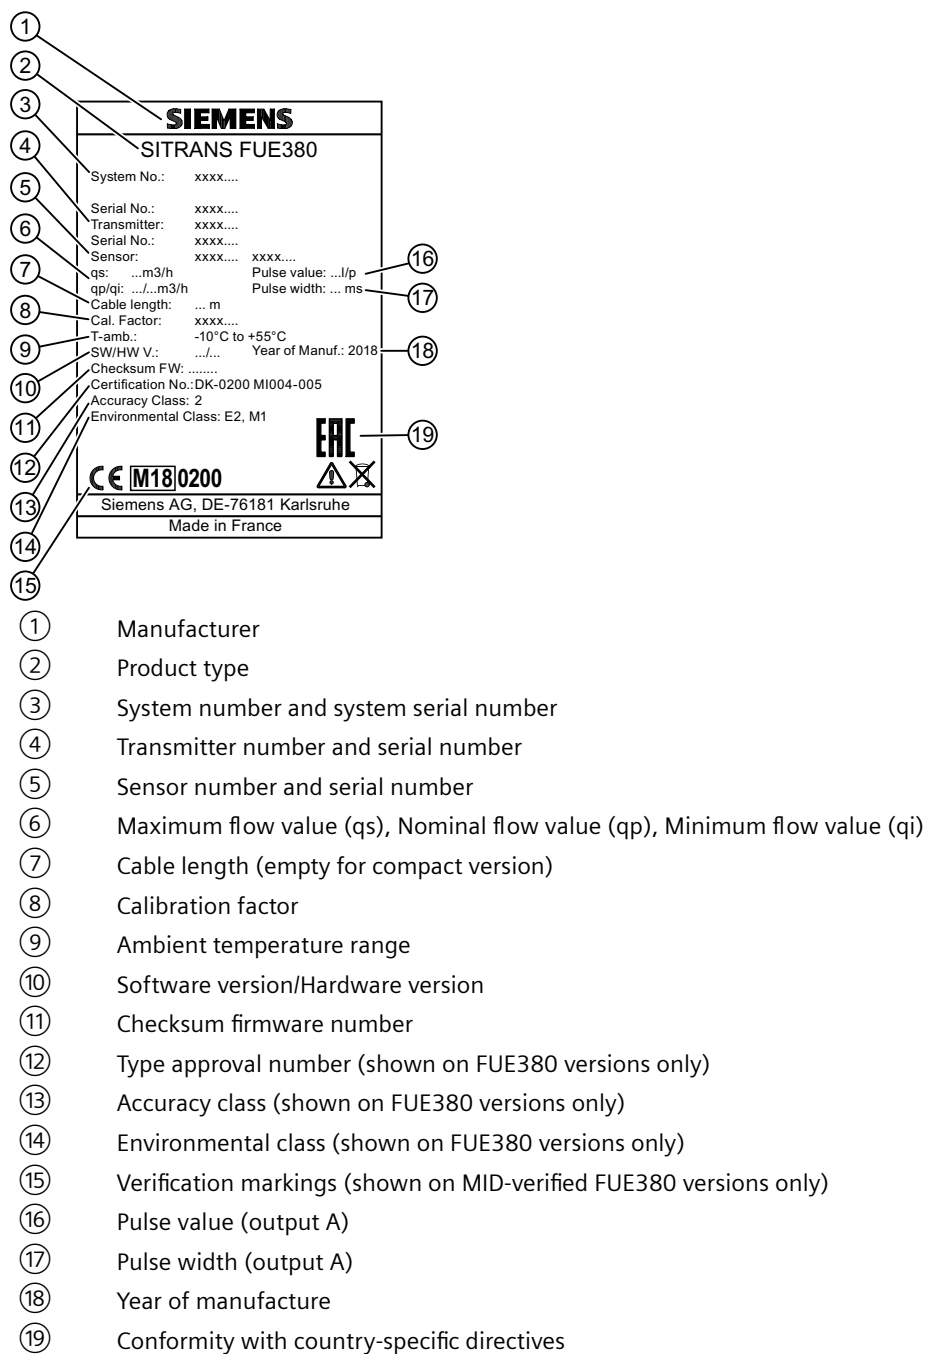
①
②
③
④
⑤
⑥
⑦
⑧
⑨
⑩
⑪
⑫
⑬
⑭
⑮

SIEMENS
SITRANS FUE380
System No.: xxxx....
Serial No.: xxxx....
Transmitter: xxxx....
Serial No.: xxxx....
Sensor: xxxx.... xxxx....
qs: ...m3/h
qp/qi: .../...m3/h
Pulse value: ...l/p
Pulse width: ... ms
Cable length: ... m
Cal. Factor: xxxx....
T-amb.: -10°C to +55°C
SW/HW V.: .../...
Year of Manuf.: 2018
Checksum FW: ........
Certification No.:DK-0200 MI004-005
Accuracy Class: 2
Environmental Class: E2, M1
EAC
CE M18 0200
Siemens AG, DE-76181 Karlsruhe
Made in France

⑯
⑰
⑱
⑲

① Manufacturer
② Product type
③ System number and system serial number
④ Transmitter number and serial number
⑤ Sensor number and serial number
⑥ Maximum flow value (qs), Nominal flow value (qp), Minimum flow value (qi)
⑦ Cable length (empty for compact version)
⑧ Calibration factor
⑨ Ambient temperature range
⑩ Software version/Hardware version
⑪ Checksum firmware number
⑫ Type approval number (shown on FUE380 versions only)
⑬ Accuracy class (shown on FUE380 versions only)
⑭ Environmental class (shown on FUE380 versions only)
⑮ Verification markings (shown on MID-verified FUE380 versions only)
⑯ Pulse value (output A)
⑰ Pulse width (output A)
⑱ Year of manufacture
⑲ Conformity with country-specific directives